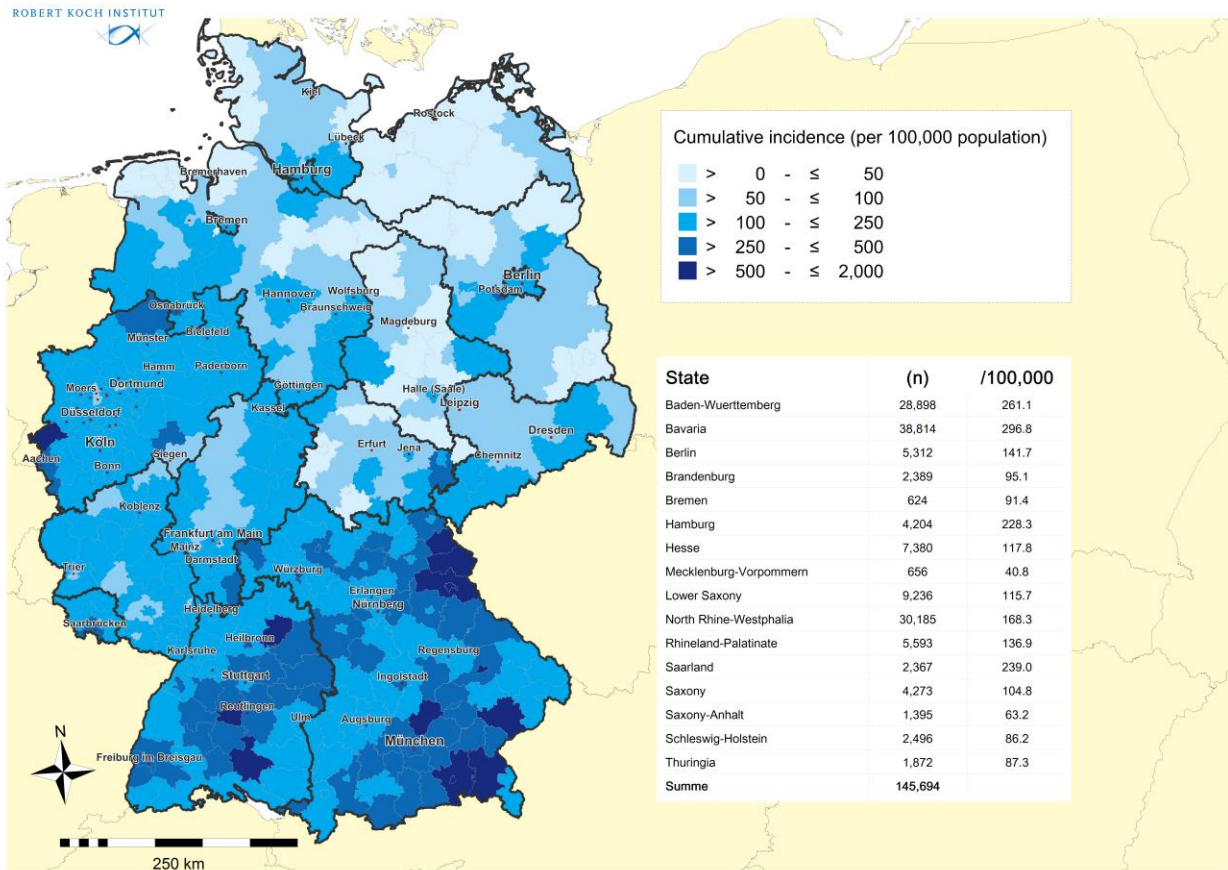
ROBERT KOCH INSTITUT

Kiel
Rostock
Lübeck
Bremerhaven
Hamburg
Bremen
Berlin
Potsdam
Hannover
Wolfsburg
Braunschweig
Magdeburg
Osnabrück
Münster
Bielefeld
Hamm
Paderborn
Moers
Dortmund
Düsseldorf
Göttingen
Kassel
Halle (Saale)
Leipzig
Köln
Aachen
Bonn
Siegen
Erfurt
Jena
Dresden
Chemnitz
Koblenz
Frankfurt am Main
Mainz
Darmstadt
Trier
Würzburg
Erlangen
Nürnberg
Saarbrücken
Heidelberg
Heilbronn
Karlsruhe
Regensburg
Stuttgart
Ingolstadt
Reutlingen
Ulm
Augsburg
München
Freiburg im Breisgau
N
250 km

Cumulative incidence (per 100,000 population)
> 0 - ≤ 50
> 50 - ≤ 100
> 100 - ≤ 250
> 250 - ≤ 500
> 500 - ≤ 2,000

| State | (n) | /100,000 |
|---|---|---|
| Baden-Wuerttemberg | 28,898 | 261.1 |
| Bavaria | 38,814 | 296.8 |
| Berlin | 5,312 | 141.7 |
| Brandenburg | 2,389 | 95.1 |
| Bremen | 624 | 91.4 |
| Hamburg | 4,204 | 228.3 |
| Hesse | 7,380 | 117.8 |
| Mecklenburg-Vorpommern | 656 | 40.8 |
| Lower Saxony | 9,236 | 115.7 |
| North Rhine-Westphalia | 30,185 | 168.3 |
| Rhineland-Palatinate | 5,593 | 136.9 |
| Saarland | 2,367 | 239.0 |
| Saxony | 4,273 | 104.8 |
| Saxony-Anhalt | 1,395 | 63.2 |
| Schleswig-Holstein | 2,496 | 86.2 |
| Thuringia | 1,872 | 87.3 |
| Summe | 145,694 | |